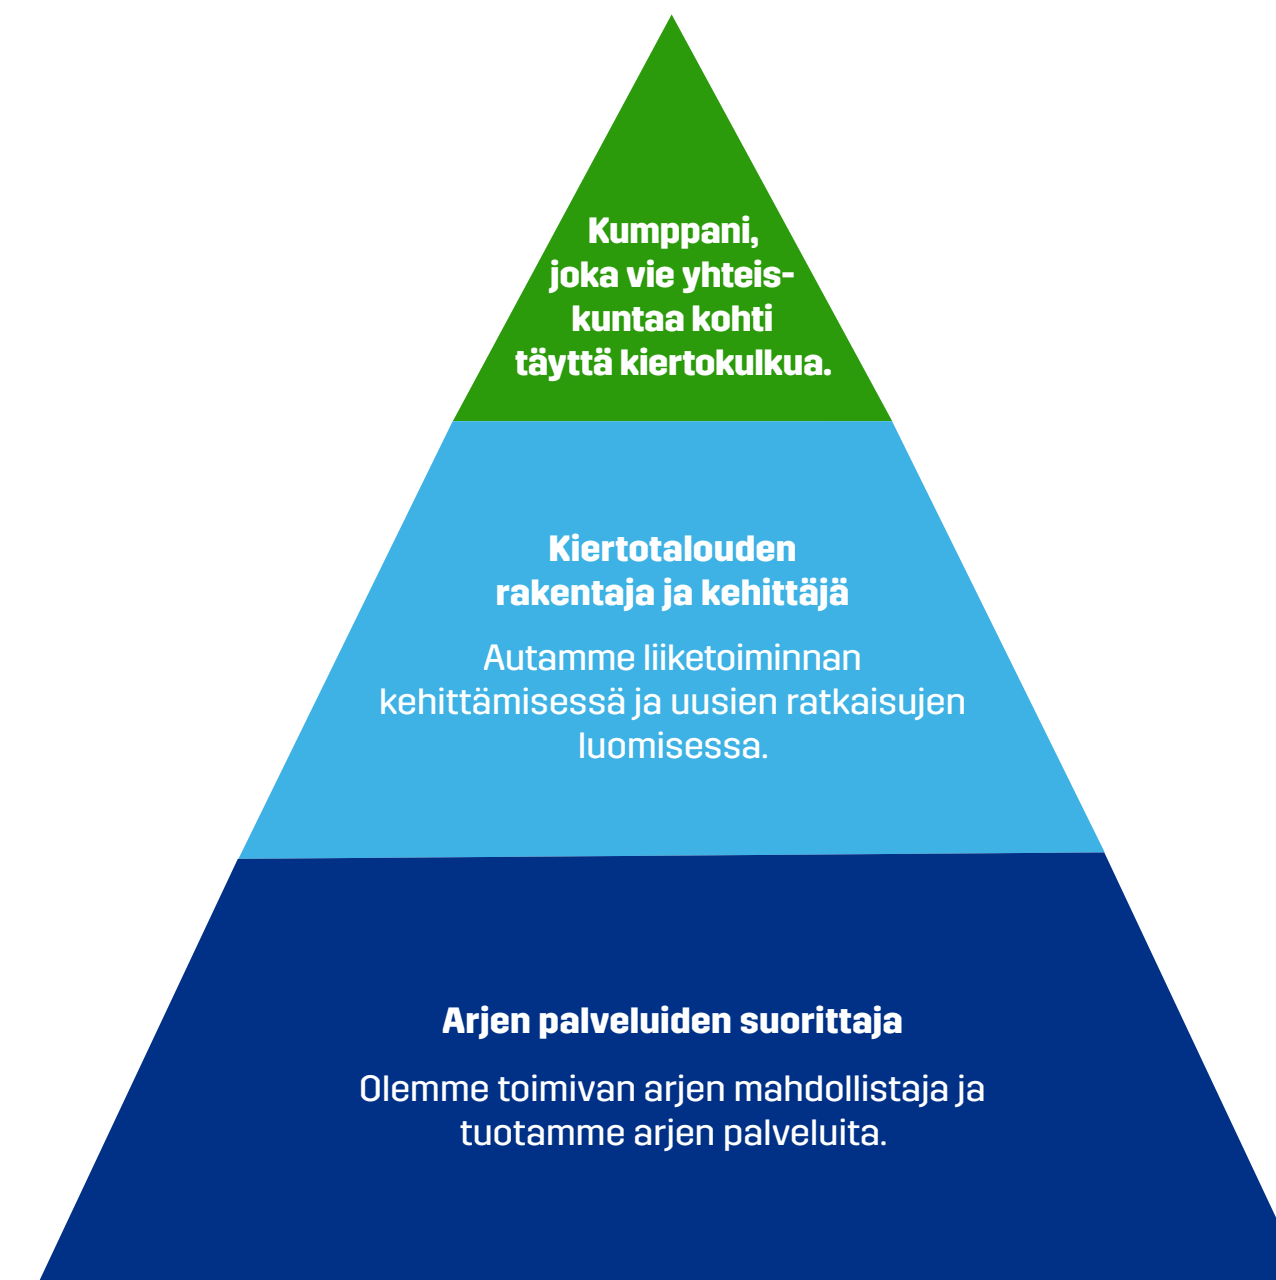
Kumppani, joka vie yhteiskuntaa kohti täyttä kiertokulkua.

Kiertotalouden rakentaja ja kehittäjä

Autamme liiketoiminnan kehittämisessä ja uusien ratkaisujen luomisessa.

Arjen palveluiden suorittaja

Olemme toimivan arjen mahdollistaja ja tuotamme arjen palveluita.